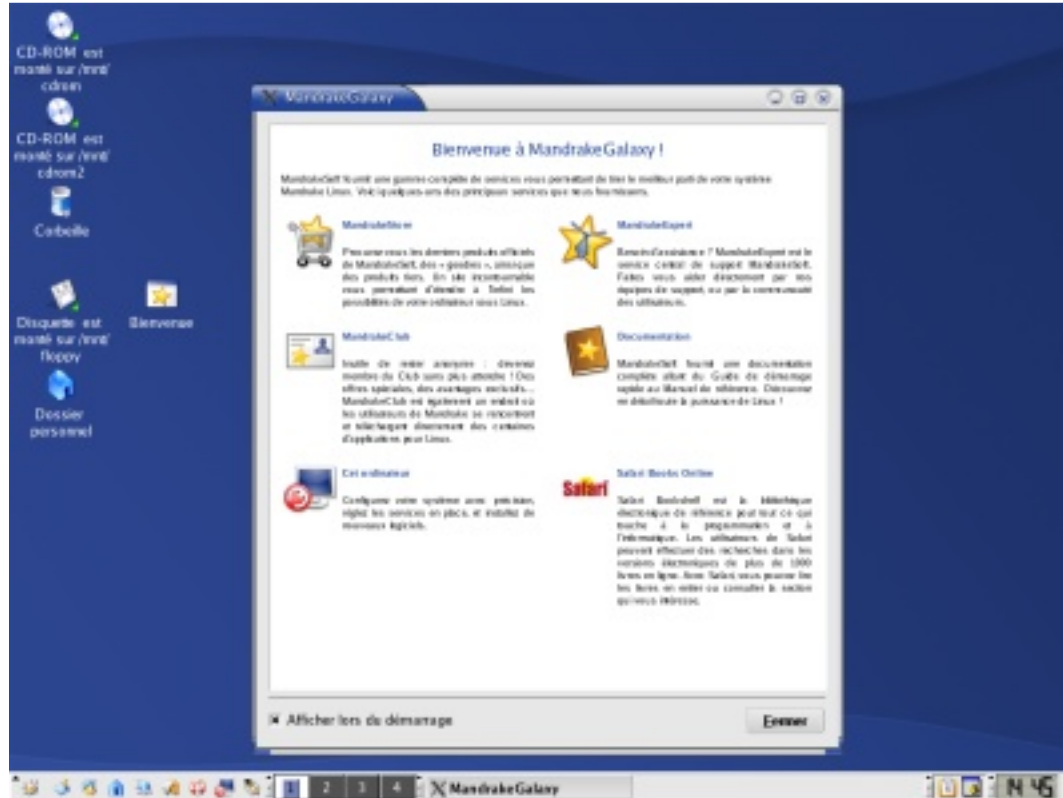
CD-ROM est monté sur /mnt/cdrom

CD-ROM est monté sur /mnt/cdrom2

Corbeille

Disquette est monté sur /mnt/floppy

Bienvenue

Dossier personnel

MandrakeGalaxy

Bienvenue à MandrakeGalaxy !

MandrakeSoft fournit une gamme complète de services vous permettant de tirer le meilleur parti de votre système Mandrake Linux. Voici quelques-uns des principaux services que nous fournissons.

MandrakeStore

Procurez-vous les derniers produits officiels de MandrakeSoft, des « goodies », annonçant des produits tiers. Un site incontournable vous permettant d'étendre à l'infini les possibilités de votre ordinateur sous Linux.

MandrakeExpert

Besoin d'assistance ? MandrakeExpert est le service central de support MandrakeSoft. Faites vous aider directement par nos équipes de support, ou par la communauté des utilisateurs.

MandrakeClub

Inutile de rester anonyme : devenez membre du Club sans plus attendre ! Des offres spéciales, des avantages exclusifs... MandrakeClub est également un endroit où les utilisateurs de Mandrake se rencontrent et téléchargent directement des centaines d'applications pour Linux.

Documentation

MandrakeSoft fournit une documentation complète allant du Guide de démarrage rapide au Manuel de référence. Découvrez en détail toute la puissance de Linux !

Cet ordinateur

Configurez votre système avec précision, réglez les services en place, et installez de nouveaux logiciels.

Safari Books Online

Safari

Safari Bookshelf est la bibliothèque électronique de référence pour tout ce qui touche à la programmation et à l'informatique. Les utilisateurs de Safari peuvent effectuer des recherches dans les versions électroniques de plus de 1000 livres en ligne. Avec Safari, vous pouvez lire les livres en entier ou consulter la section qui vous intéresse.

Afficher lors du démarrage

Fermer

1 2 3 4 MandrakeGalaxy

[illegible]